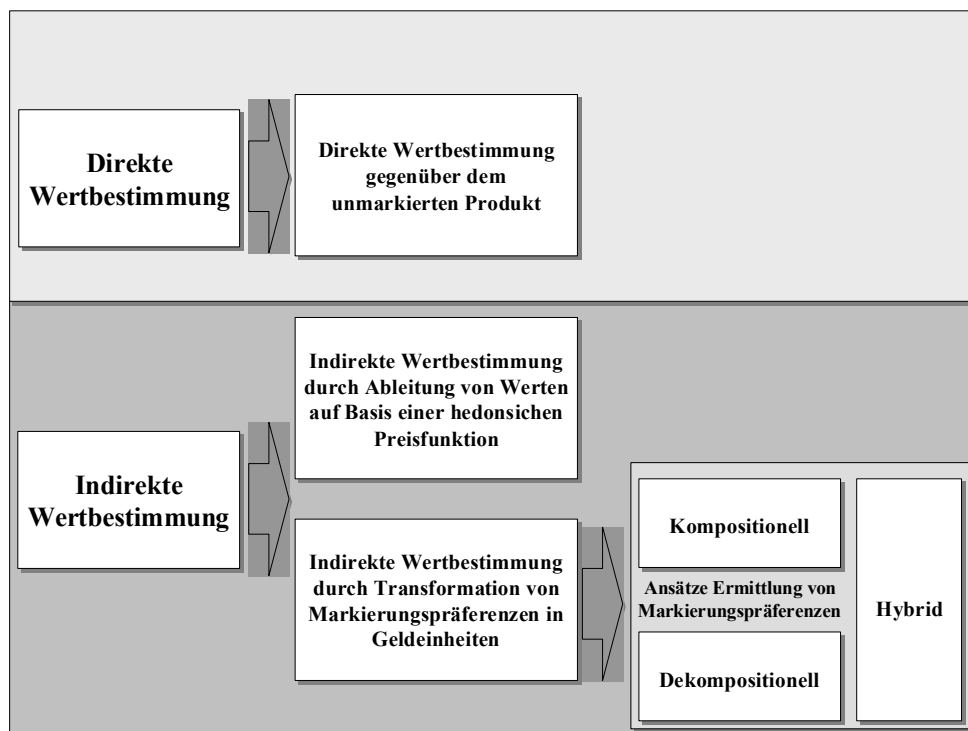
Direkte Wertbestimmung

Direkte Wertbestimmung gegenüber dem unmarkierten Produkt

Indirekte Wertbestimmung

Indirekte Wertbestimmung durch Ableitung von Werten auf Basis einer hedonsichen Preisfunktion

Indirekte Wertbestimmung durch Transformation von Markierungspräferenzen in Geldeinheiten

Kompositionell

Ansätze Ermittlung von Markierungspräferenzen

Dekompositionell

Hybrid